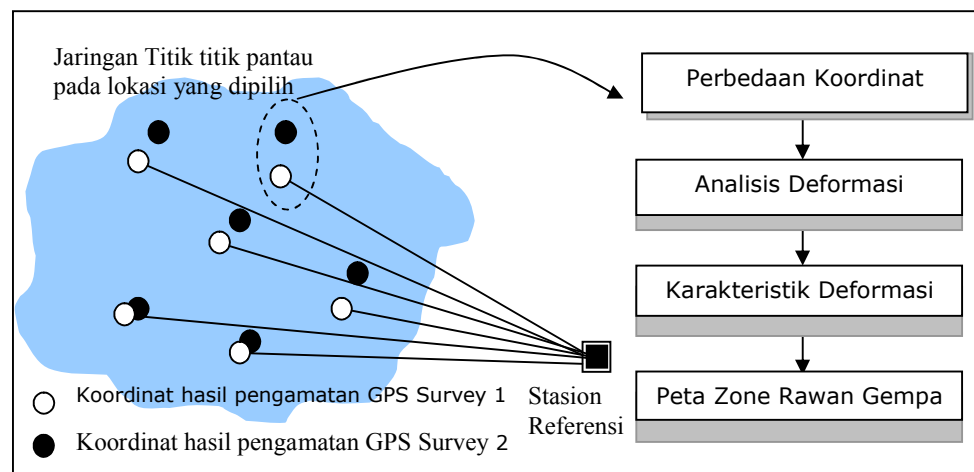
Jaringan Titik titik pantau pada lokasi yang dipilih

Perbedaan Koordinat

Analisis Deformasi

Karakteristik Deformasi

Peta Zone Rawan Gempa

Stasion Referensi

Koordinat hasil pengamatan GPS Survey 1

Koordinat hasil pengamatan GPS Survey 2